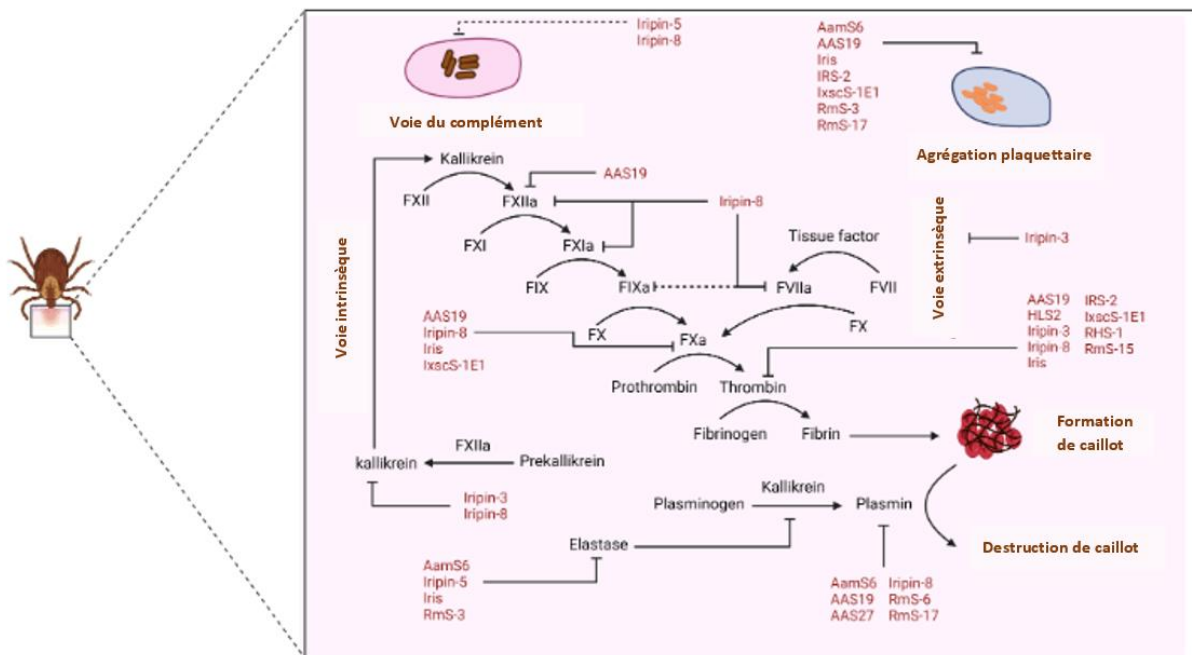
Iripin-5
Iripin-8

Voie du complément

AamS6
AAS19
Iris
IRS-2
IxscS-1E1
RmS-3
RmS-17

Agrégation plaquettaire

Kallikrein
AAS19
FXII
FXIIa
Iripin-8
FXI
FXIa
Tissue factor
Voie extrinsèque
Iripin-3
FIX
FIXa
FVIIa
FVII
Voie intrinsèque
AAS19
Iripin-8
Iris
IxscS-1E1
FX
FXa
FX
AAS19
HLS2
Iripin-3
Iripin-8
Iris
IRS-2
IxscS-1E1
RHS-1
RmS-15
Prothrombin
Thrombin
Fibrinogen
Fibrin
Formation de caillot
FXIIa
kallikrein
Prekallikrein
Iripin-3
Iripin-8
Kallikrein
Plasminogen
Plasmin
Elastase
Destruction de caillot
AamS6
Iripin-5
Iris
RmS-3
AamS6
AAS19
AAS27
Iripin-8
RmS-6
RmS-17